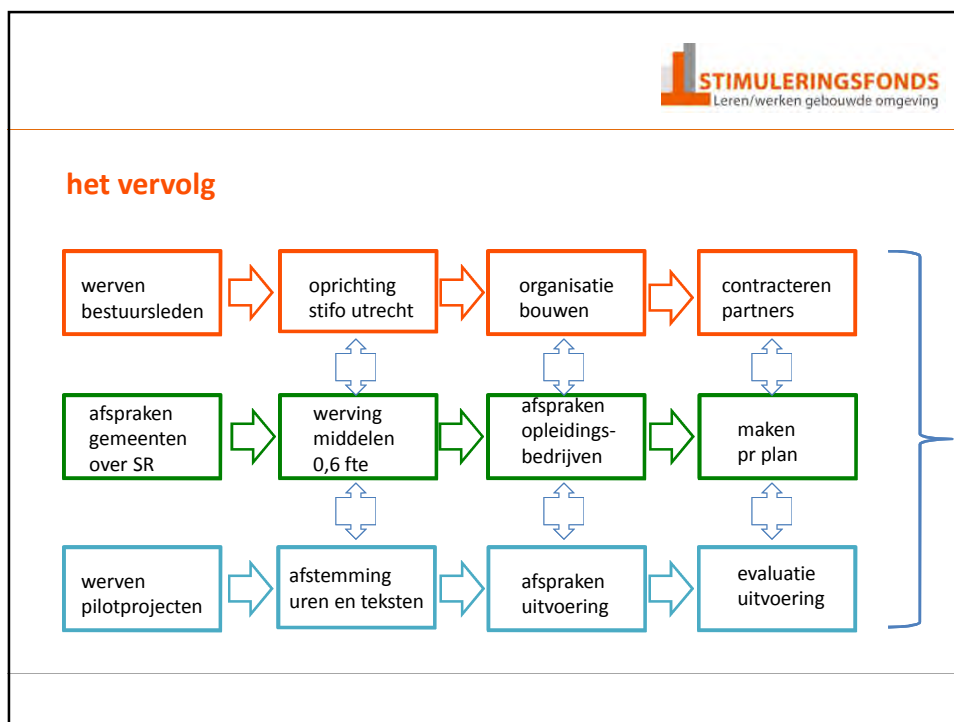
STIMULERINGSFONDS
Leren/werken gebouwde omgeving

het vervolg

werven bestuursleden

oprichting stifo utrecht

organisatie bouwen

contracteren partners

afspraken gemeenten over SR

werving middelen 0,6 fte

afspraken opleidingsbedrijven

maken pr plan

werven pilotprojecten

afstemming uren en teksten

afspraken uitvoering

evaluatie uitvoering